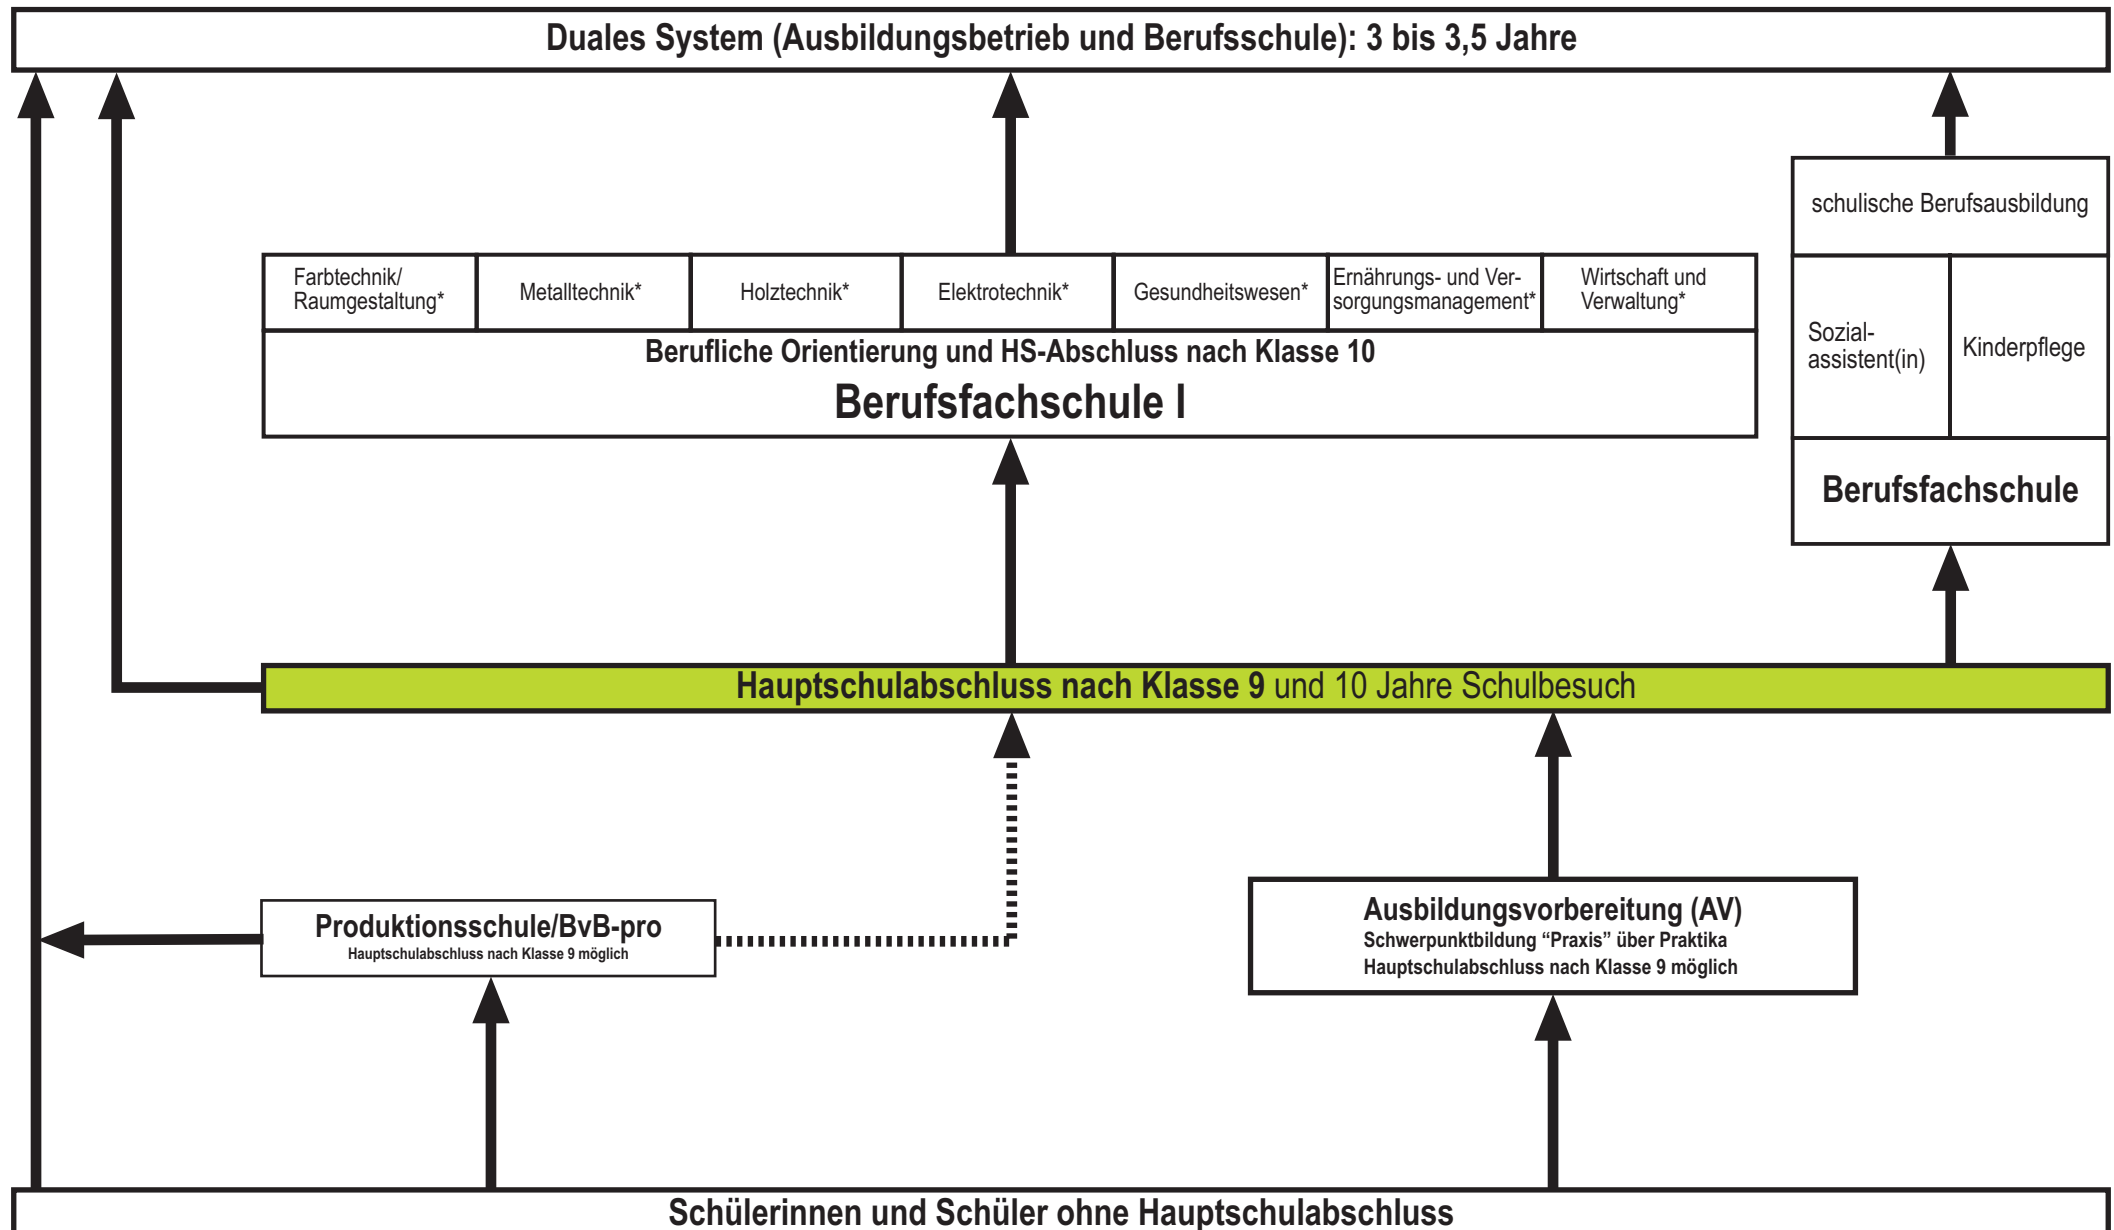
Duales System (Ausbildungsbetrieb und Berufsschule): 3 bis 3,5 Jahre

schulische Berufsausbildung

| Farbtechnik/ Raumgestaltung* | Metalltechnik* | Holztechnik* | Elektrotechnik* | Gesundheitswesen* | Ernährungs- und Versorgungsmanagement* | Wirtschaft und Verwaltung* |
|---|---|---|---|---|---|---|

Berufliche Orientierung und HS-Abschluss nach Klasse 10

Berufsfachschule I

Sozialassistent(in)

Kinderpflege

Berufsfachschule

Hauptschulabschluss nach Klasse 9 und 10 Jahre Schulbesuch

Produktionsschule/BvB-pro
Hauptschulabschluss nach Klasse 9 möglich

Ausbildungsvorbereitung (AV)
Schwerpunktbildung "Praxis" über Praktika
Hauptschulabschluss nach Klasse 9 möglich

Schülerinnen und Schüler ohne Hauptschulabschluss